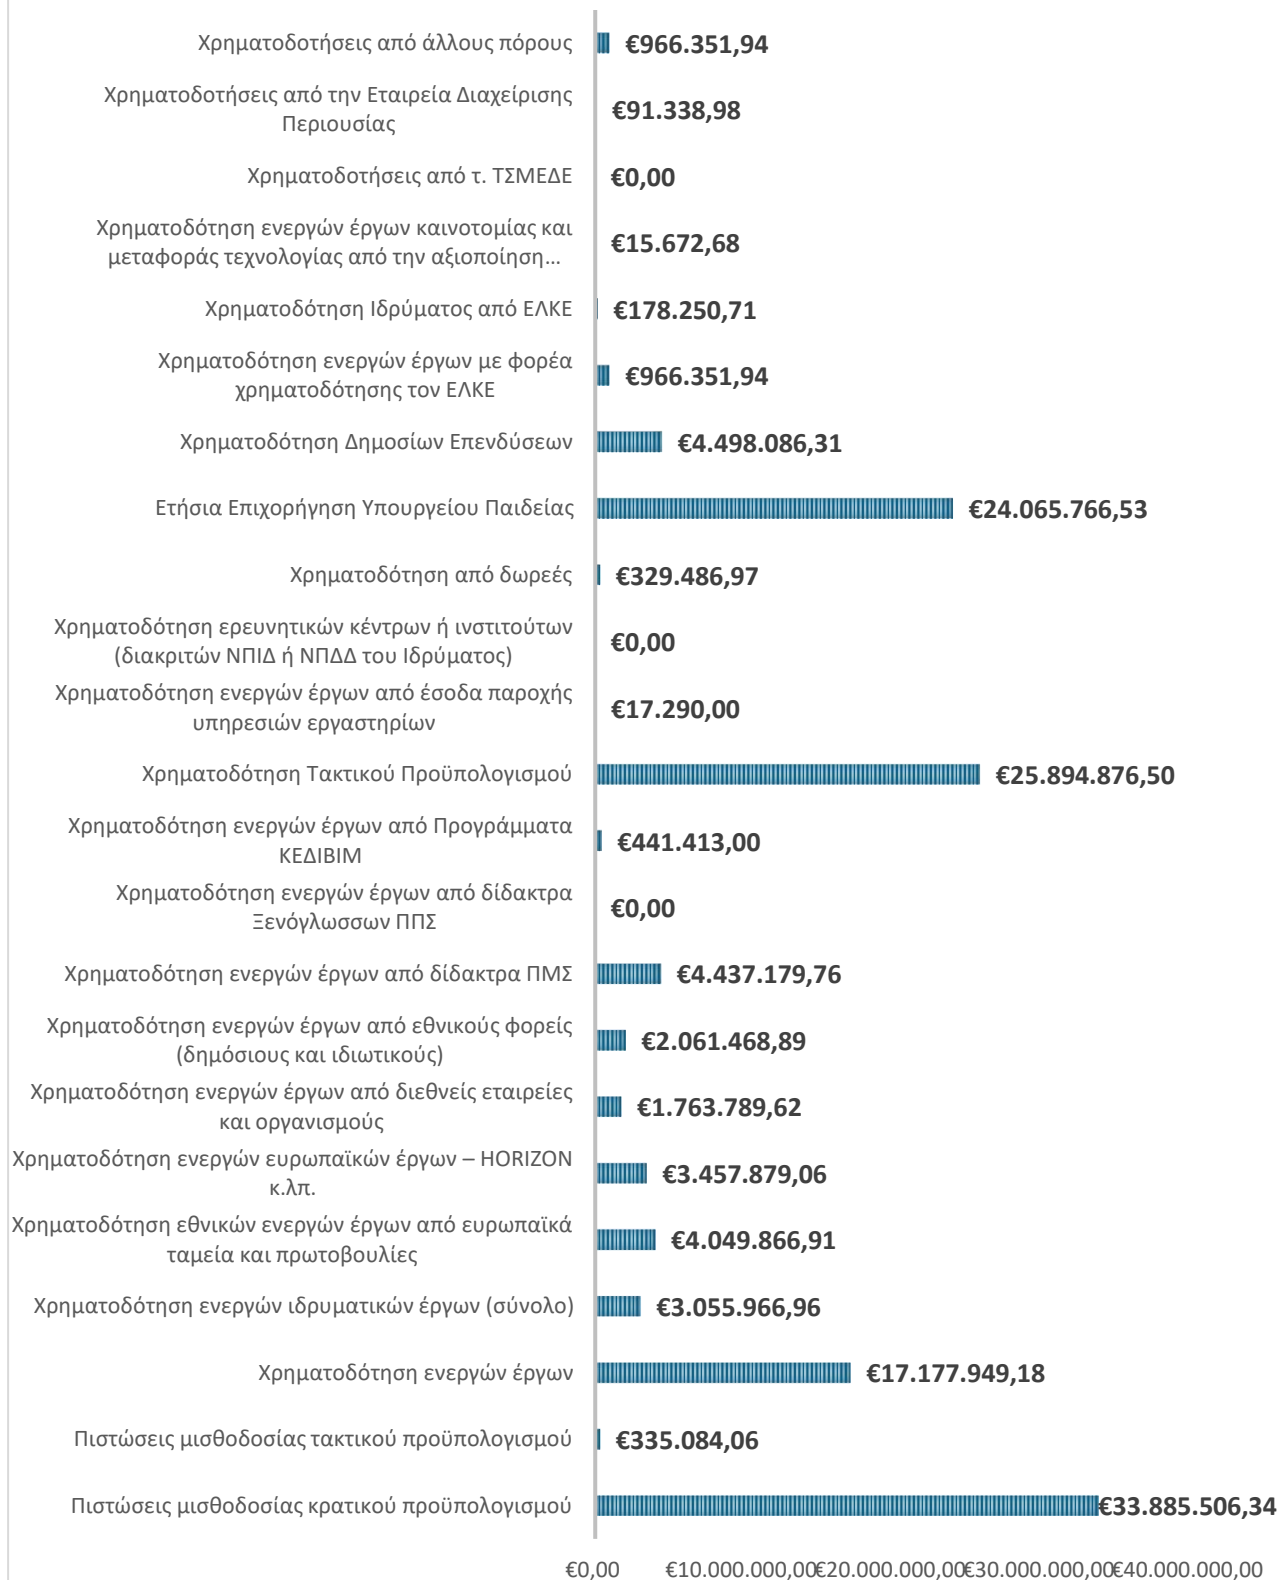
Χρηματοδοτήσεις από άλλους πόρους €966.351,94

Χρηματοδοτήσεις από την Εταιρεία Διαχείρισης Περιουσίας €91.338,98

Χρηματοδοτήσεις από τ. ΤΣΜΕΔΕ €0,00

Χρηματοδότηση ενεργών έργων καινοτομίας και μεταφοράς τεχνολογίας από την αξιοποίηση… €15.672,68

Χρηματοδότηση Ιδρύματος από ΕΛΚΕ €178.250,71

Χρηματοδότηση ενεργών έργων με φορέα χρηματοδότησης τον ΕΛΚΕ €966.351,94

Χρηματοδότηση Δημοσίων Επενδύσεων €4.498.086,31

Ετήσια Επιχορήγηση Υπουργείου Παιδείας €24.065.766,53

Χρηματοδότηση από δωρεές €329.486,97

Χρηματοδότηση ερευνητικών κέντρων ή ινστιτούτων (διακριτών ΝΠΙΔ ή ΝΠΔΔ του Ιδρύματος) €0,00

Χρηματοδότηση ενεργών έργων από έσοδα παροχής υπηρεσιών εργαστηρίων €17.290,00

Χρηματοδότηση Τακτικού Προϋπολογισμού €25.894.876,50

Χρηματοδότηση ενεργών έργων από Προγράμματα ΚΕΔΙΒΙΜ €441.413,00

Χρηματοδότηση ενεργών έργων από δίδακτρα Ξενόγλωσσων ΠΠΣ €0,00

Χρηματοδότηση ενεργών έργων από δίδακτρα ΠΜΣ €4.437.179,76

Χρηματοδότηση ενεργών έργων από εθνικούς φορείς (δημόσιους και ιδιωτικούς) €2.061.468,89

Χρηματοδότηση ενεργών έργων από διεθνείς εταιρείες και οργανισμούς €1.763.789,62

Χρηματοδότηση ενεργών ευρωπαϊκών έργων – HORIZON κ.λπ. €3.457.879,06

Χρηματοδότηση εθνικών ενεργών έργων από ευρωπαϊκά ταμεία και πρωτοβουλίες €4.049.866,91

Χρηματοδότηση ενεργών ιδρυματικών έργων (σύνολο) €3.055.966,96

Χρηματοδότηση ενεργών έργων €17.177.949,18

Πιστώσεις μισθοδοσίας τακτικού προϋπολογισμού €335.084,06

Πιστώσεις μισθοδοσίας κρατικού προϋπολογισμού €33.885.506,34

€0,00 €10.000.000,00 €20.000.000,00 €30.000.000,00 €40.000.000,00